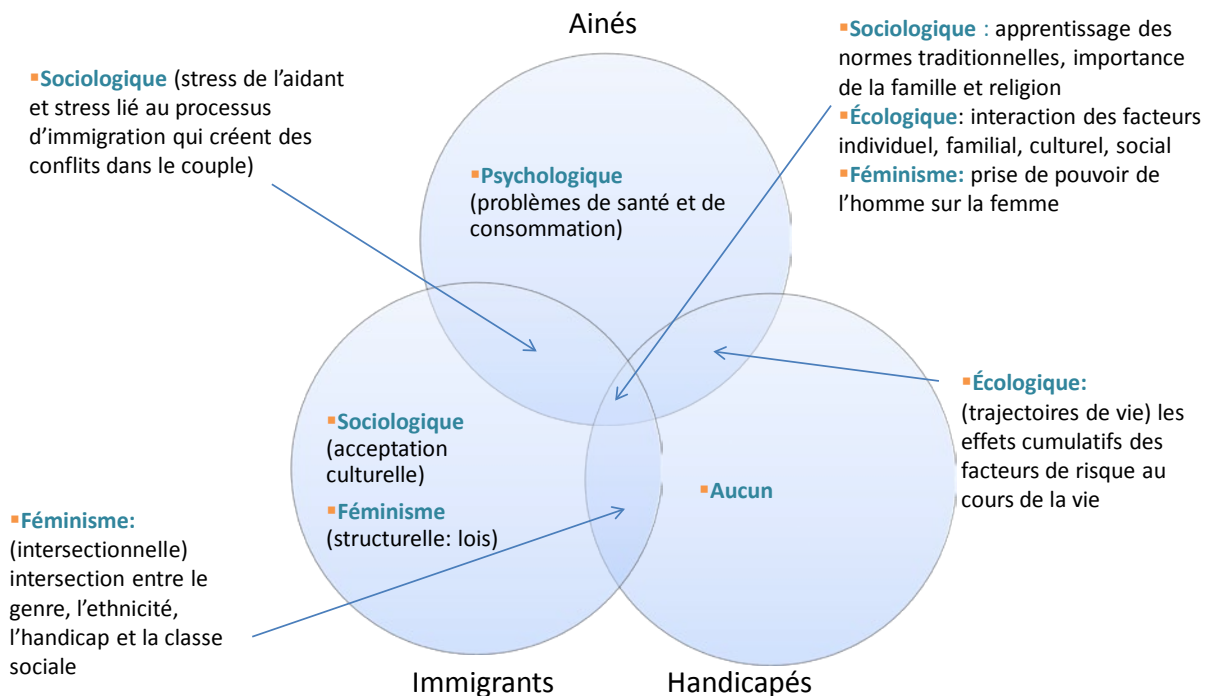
Ainés

Sociologique (stress de l'aidant et stress lié au processus d'immigration qui créent des conflits dans le couple)

Sociologique : apprentissage des normes traditionnelles, importance de la famille et religion
Écologique: interaction des facteurs individuel, familial, culturel, social
Féminisme: prise de pouvoir de l'homme sur la femme

Psychologique (problèmes de santé et de consommation)

Écologique: (trajectoires de vie) les effets cumulatifs des facteurs de risque au cours de la vie

Sociologique (acceptation culturelle)
Féminisme (structurelle: lois)

Aucun

Féminisme: (intersectionnelle) intersection entre le genre, l'ethnicité, l'handicap et la classe sociale

Immigrants

Handicapés